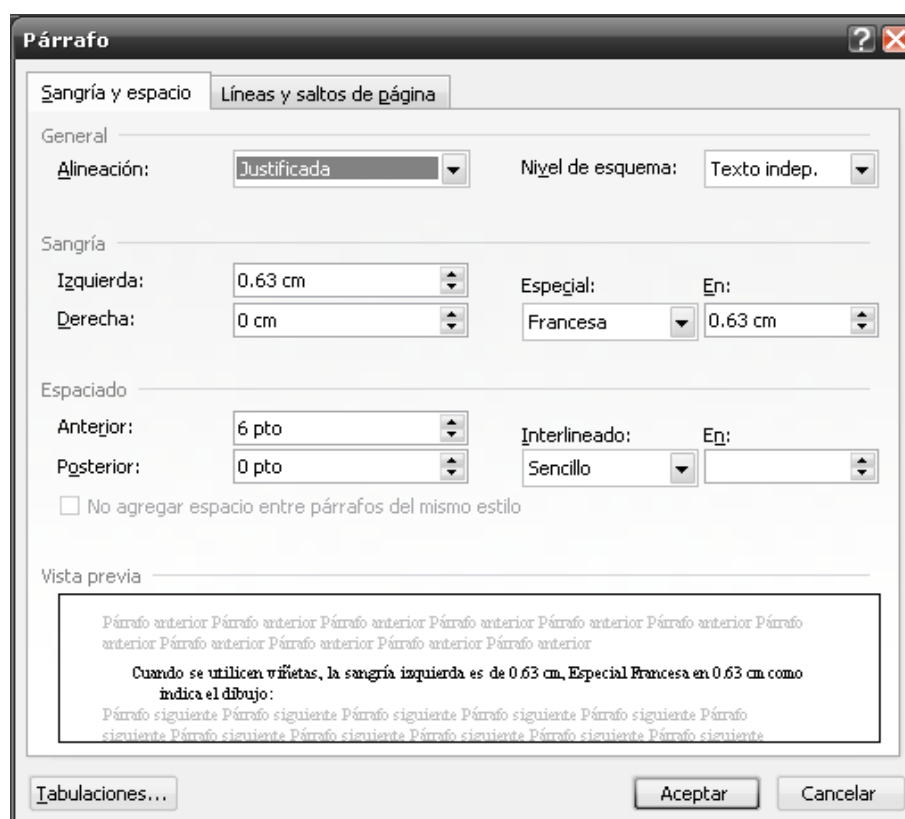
Párrafo

Sangría y espacio | Líneas y saltos de página

General

Alineación: Justificada

Nivel de esquema: Texto indep.

Sangría

Izquierda: 0.63 cm

Derecha: 0 cm

Especial: Francesa

En: 0.63 cm

Espaciado

Anterior: 6 pto

Posterior: 0 pto

Interlineado: Sencillo

En:

No agregar espacio entre párrafos del mismo estilo

Vista previa

Párrafo anterior Párrafo anterior Párrafo anterior Párrafo anterior Párrafo anterior Párrafo anterior Párrafo anterior Párrafo anterior Párrafo anterior Párrafo anterior Párrafo anterior

Cuando se utilicen viñetas, la sangría izquierda es de 0.63 cm, Especial Francesa en 0.63 cm como indica el dibujo:

Párrafo siguiente Párrafo siguiente Párrafo siguiente Párrafo siguiente Párrafo siguiente Párrafo siguiente Párrafo siguiente Párrafo siguiente Párrafo siguiente Párrafo siguiente Párrafo siguiente

Tabulaciones...

Aceptar

Cancelar